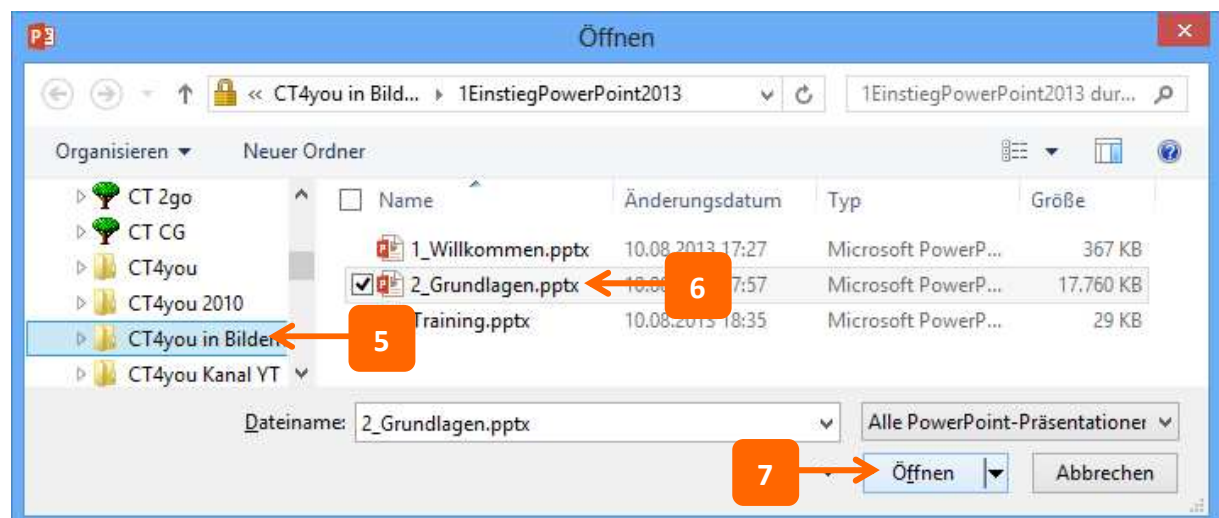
Öffnen

« CT4you in Bild... ▸ 1EinstiegPowerPoint2013

1EinstiegPowerPoint2013 dur...

Organisieren ▾ Neuer Ordner

CT 2go
CT CG
CT4you
CT4you 2010
CT4you in Bilder
CT4you Kanal YT

| Name | Änderungsdatum | Typ | Größe |
|---|---|---|---|
| 1_Willkommen.pptx | 10.08.2013 17:27 | Microsoft PowerP... | 367 KB |
| 2_Grundlagen.pptx | 10.0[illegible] 17:57 | Microsoft PowerP... | 17.760 KB |
| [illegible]Training.pptx | 10.08.2013 18:35 | Microsoft PowerP... | 29 KB |

5

6

Dateiname: 2_Grundlagen.pptx

Alle PowerPoint-Präsentationen

7

Öffnen

Abbrechen